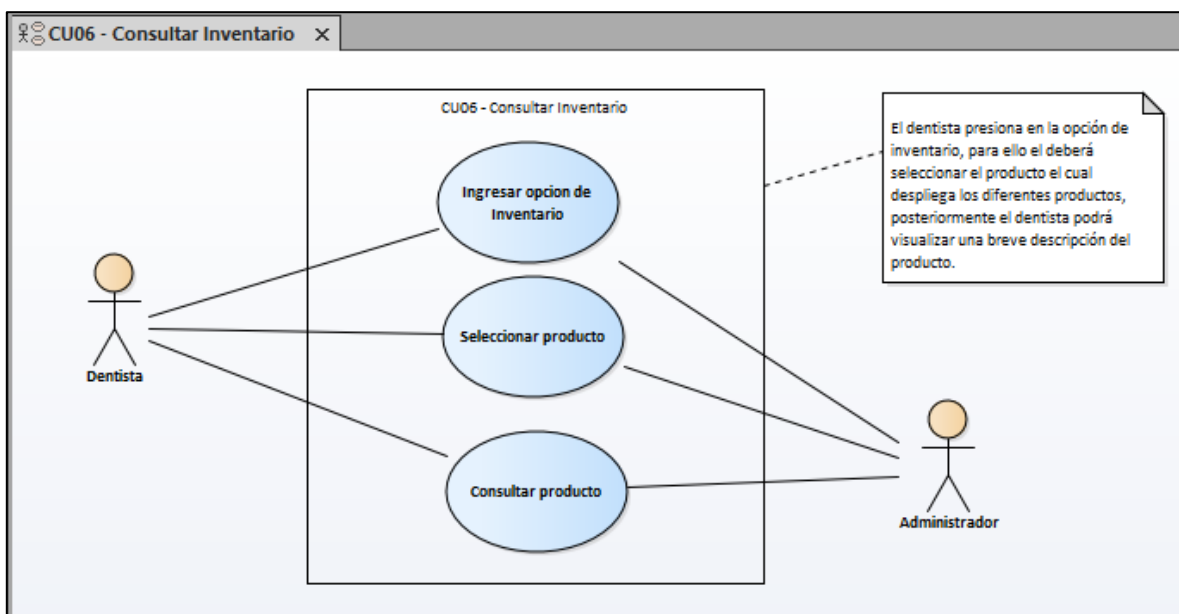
CU06 - Consultar Inventario ×

CU06 - Consultar Inventario

Ingresar opcion de Inventario

Seleccionar producto

Consultar producto

El dentista presiona en la opción de inventario, para ello el deberá seleccionar el producto el cual despliega los diferentes productos, posteriormente el dentista podrá visualizar una breve descripción del producto.

Dentista

Administrador